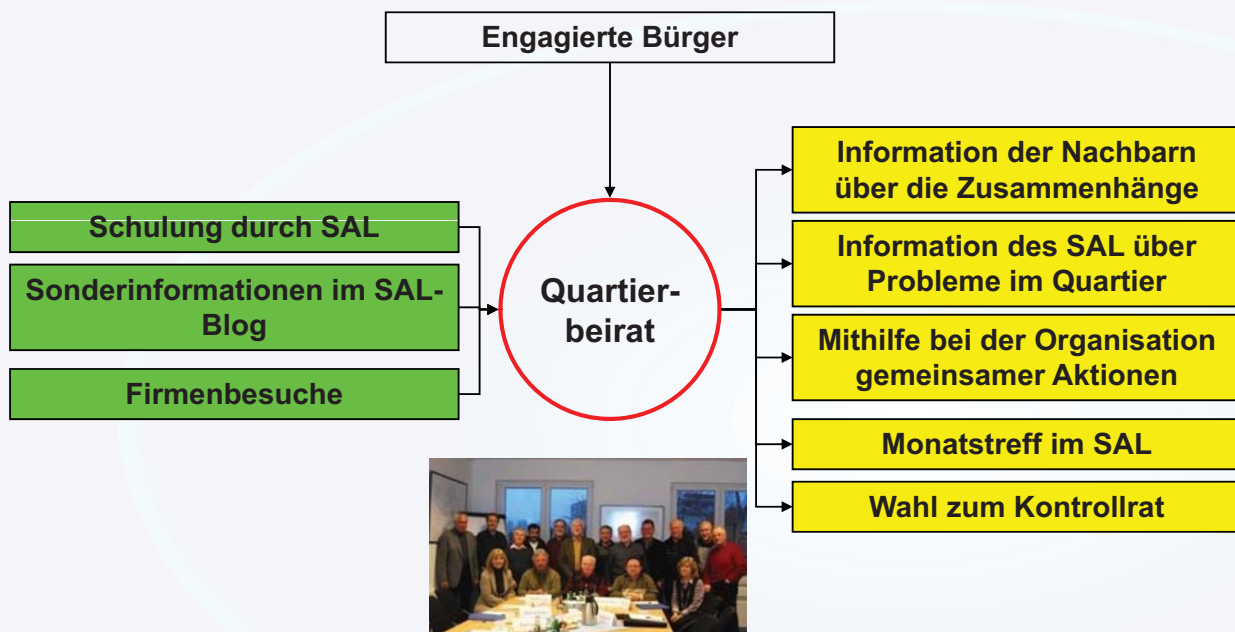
Engagierte Bürger

Schulung durch SAL

Sonderinformationen im SAL-Blog

Firmenbesuche

Quartierbeirat

Information der Nachbarn über die Zusammenhänge

Information des SAL über Probleme im Quartier

Mithilfe bei der Organisation gemeinsamer Aktionen

Monatstreff im SAL

Wahl zum Kontrollrat